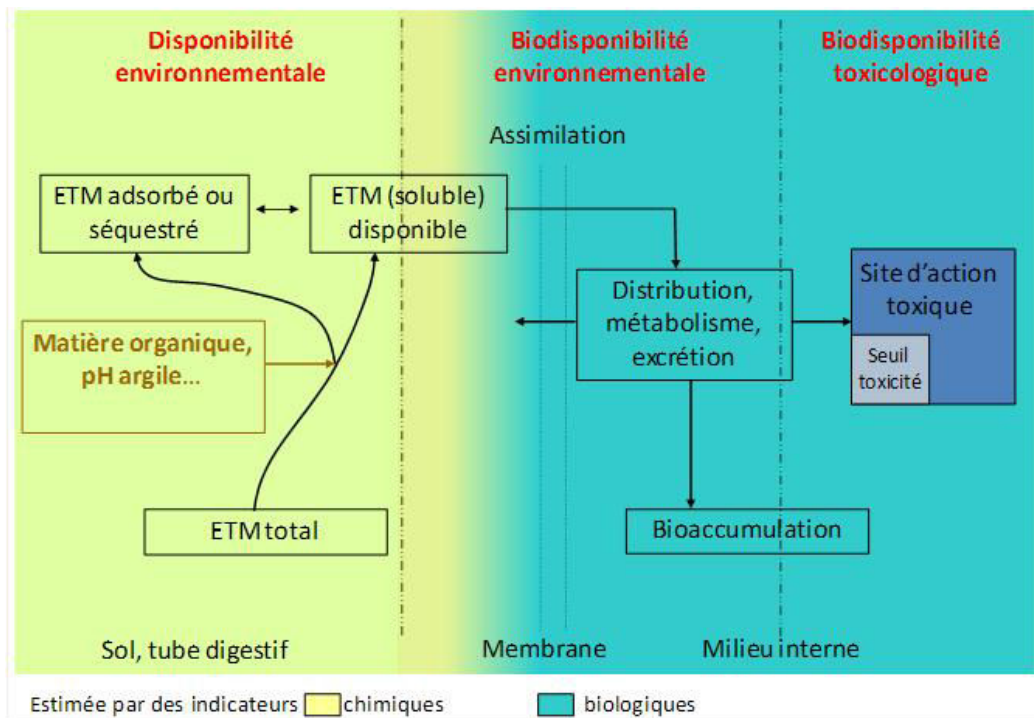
Disponibilité environnementale

Biodisponibilité environnementale

Biodisponibilité toxicologique

Assimilation

ETM adsorbé ou séquestré

ETM (soluble) disponible

Distribution, métabolisme, excrétion

Site d'action toxique

Seuil toxicité

Matière organique, pH argile…

ETM total

Bioaccumulation

Sol, tube digestif

Membrane

Milieu interne

Estimée par des indicateurs chimiques biologiques